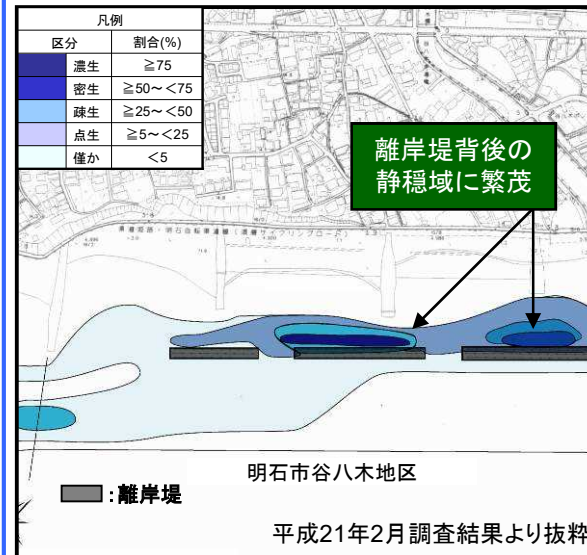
凡例

| 区分 | | 割合(%) |
|---|---|---|
| | 濃生 | ≧75 |
| | 密生 | ≧50～<75 |
| | 疎生 | ≧25～<50 |
| | 点生 | ≧5～<25 |
| | 僅か | <5 |

離岸堤背後の静穏域に繁茂

明石市谷八木地区

:離岸堤

平成21年2月調査結果より抜粋